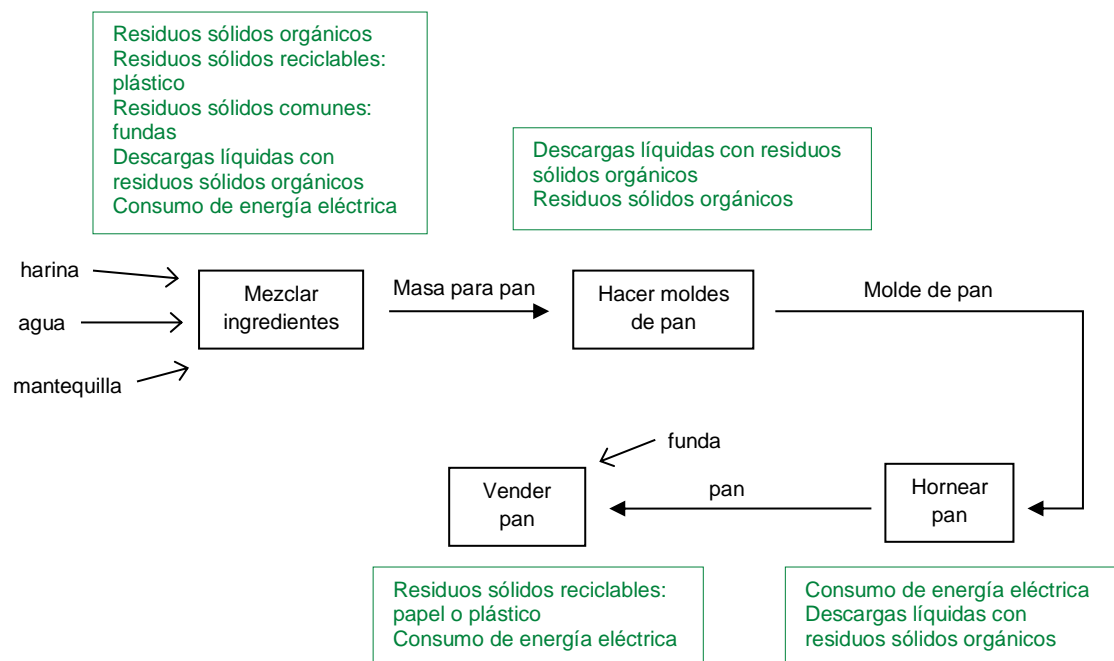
Residuos sólidos orgánicos
Residuos sólidos reciclables: plástico
Residuos sólidos comunes: fundas
Descargas líquidas con residuos sólidos orgánicos
Consumo de energía eléctrica

Descargas líquidas con residuos sólidos orgánicos
Residuos sólidos orgánicos

harina
agua
mantequilla

Mezclar ingredientes

Masa para pan

Hacer moldes de pan

Molde de pan

funda

Vender pan

pan

Hornear pan

Residuos sólidos reciclables: papel o plástico
Consumo de energía eléctrica

Consumo de energía eléctrica
Descargas líquidas con residuos sólidos orgánicos